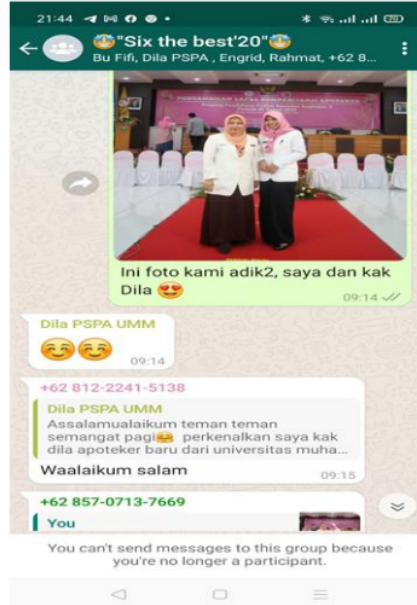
21:44

😇"Six the best'20"😇
Bu Fifi, Dila PSPA , Engrid, Rahmat, +62 8...

PENGAMBILAN LAFAL SUMPAH APOTEKER

Ini foto kami adik2, saya dan kak Dila 😍
09:14

Dila PSPA UMM
😊😊
09:14

+62 812-2241-5138
Dila PSPA UMM
Assalamualaikum teman teman semangat pagi😂 perkenalkan saya kak dila apoteker baru dari universitas muha...
Waalaikum salam
09:15

+62 857-0713-7669
You

You can't send messages to this group because you're no longer a participant.